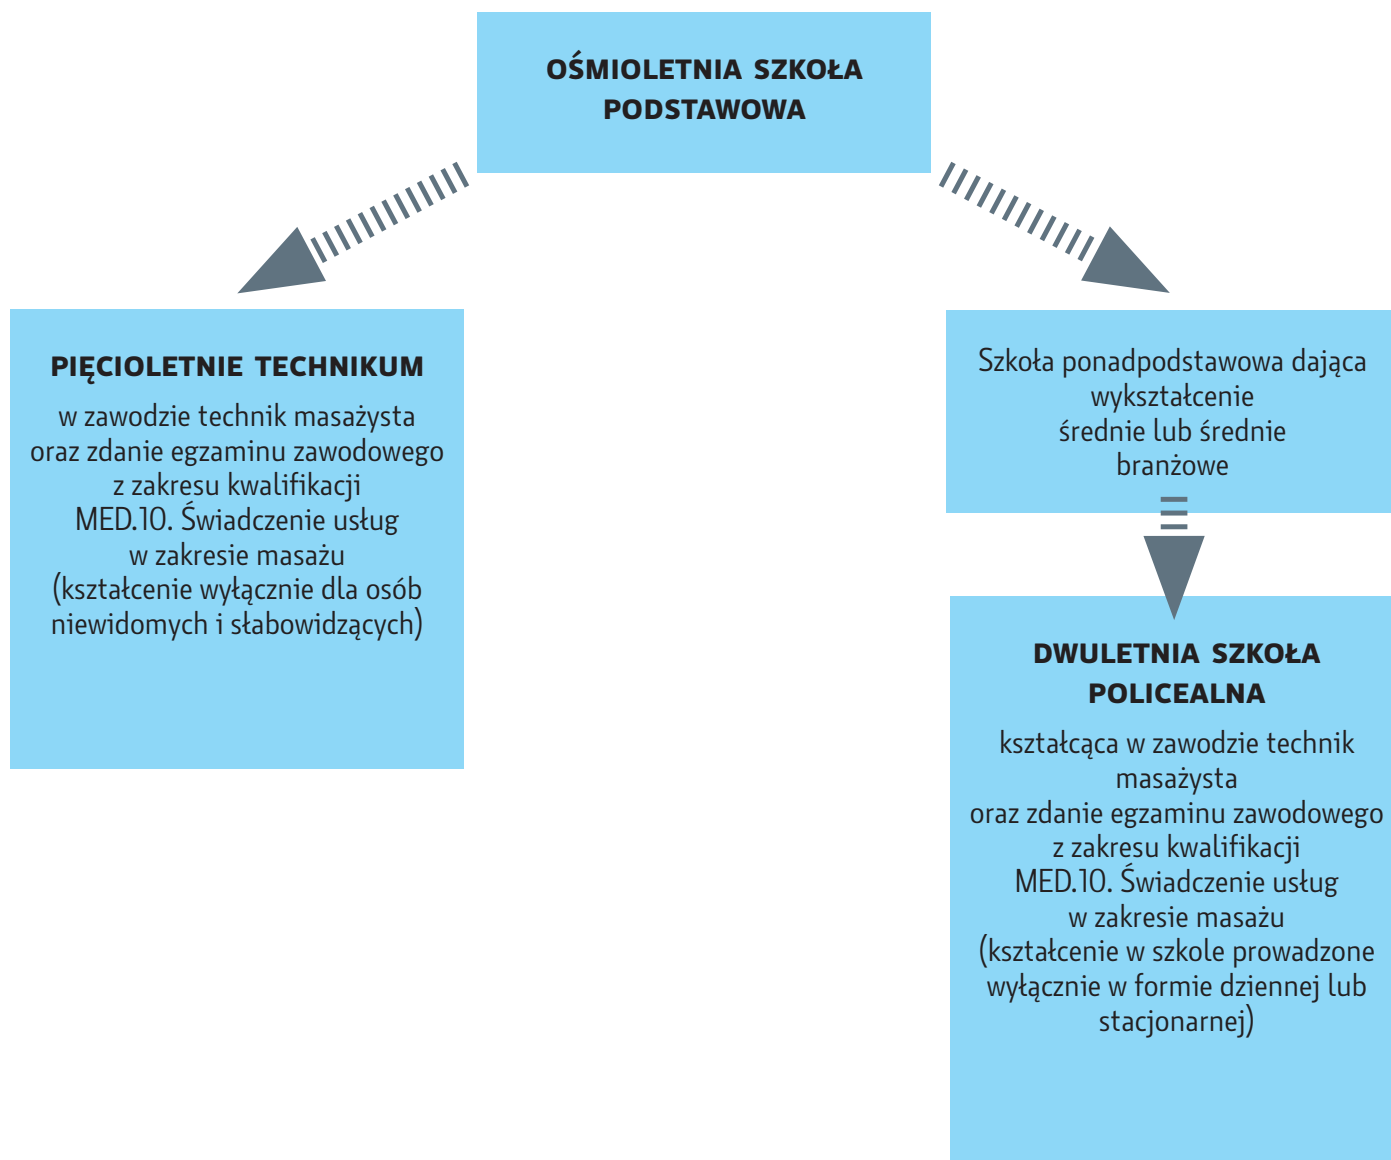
OŚMIOLETNIA SZKOŁA PODSTAWOWA

PIĘCIOLETNIE TECHNIKUM

w zawodzie technik masażysta oraz zdanie egzaminu zawodowego z zakresu kwalifikacji MED.10. Świadczenie usług w zakresie masażu (kształcenie wyłącznie dla osób niewidomych i słabowidzących)

Szkoła ponadpodstawowa dająca wykształcenie średnie lub średnie branżowe

DWULETNIA SZKOŁA POLICEALNA

kształcąca w zawodzie technik masażysta oraz zdanie egzaminu zawodowego z zakresu kwalifikacji MED.10. Świadczenie usług w zakresie masażu (kształcenie w szkole prowadzone wyłącznie w formie dziennej lub stacjonarnej)